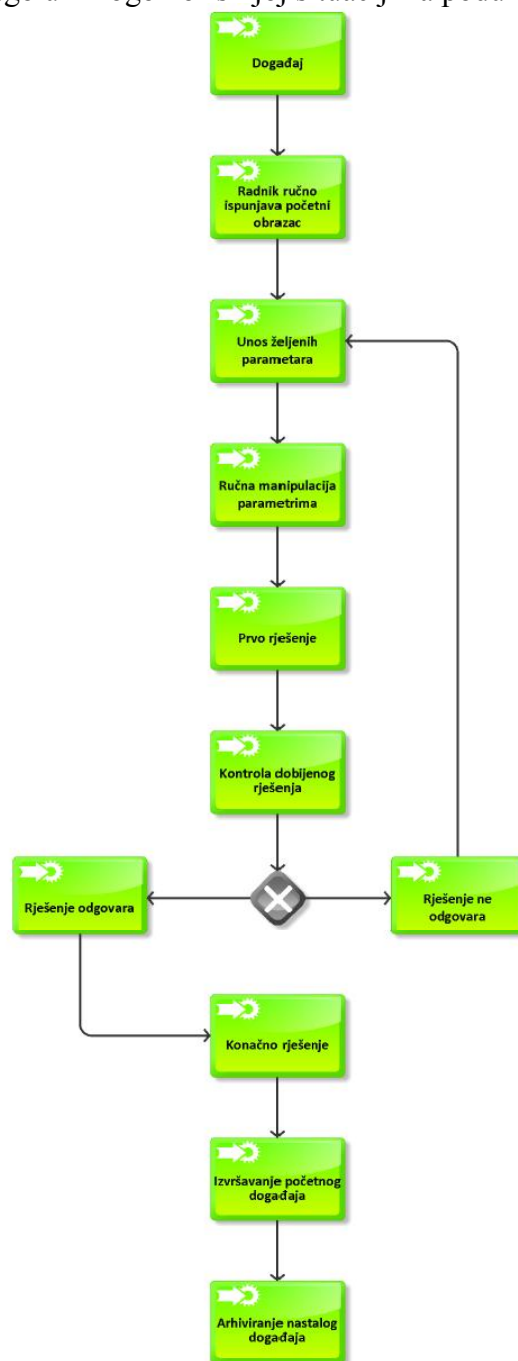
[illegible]

Događaj

Radnik ručno ispunjava početni obrazac

Unos željenih parametara

Ručna manipulacija parametrima

Prvo rješenje

Kontrola dobijenog rješenja

Rješenje odgovara

Rješenje ne odgovara

Konačno rješenje

Izvršavanje početnog događaja

Arhiviranje nastalog događaja